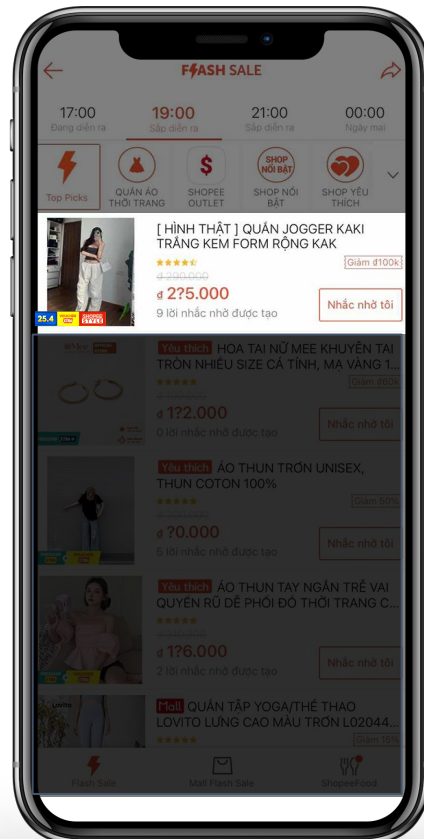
F⚡ASH SALE

17:00
Đang diễn ra

19:00
Sắp diễn ra

21:00
Sắp diễn ra

00:00
Ngày mai

Top Picks

QUẦN ÁO THỜI TRANG

SHOPEE OUTLET

SHOP NỔI BẬT

SHOP YÊU THÍCH

[ HÌNH THẬT ] QUẦN JOGGER KAKI TRẮNG KEM FORM RỘNG KAK

Giảm đ100k

đ 390.000

đ 2?5.000

9 lời nhắc nhở được tạo

Nhắc nhở tôi

25.4

Yêu thích HOA TAI NỮ MEE KHUYÊN TAI TRÒN NHIỀU SIZE CÁ TÍNH, MẠ VÀNG 1...

Giảm đ60k

đ 1?2.000

0 lời nhắc nhở được tạo

Nhắc nhở tôi

Yêu thích ÁO THUN TRƠN UNISEX, THUN COTON 100%

Giảm 50%

đ ?0.000

5 lời nhắc nhở được tạo

Nhắc nhở tôi

Yêu thích ÁO THUN TAY NGẮN TRỄ VAI QUYẾN RŨ DỄ PHỐI ĐỒ THỜI TRANG C...

đ 1?6.000

2 lời nhắc nhở được tạo

Nhắc nhở tôi

Mall QUẦN TẬP YOGA/THỂ THAO LOVITO LƯNG CAO MÀU TRƠN L02044...

Giảm 15%

Flash Sale

Mall Flash Sale

ShopeeFood